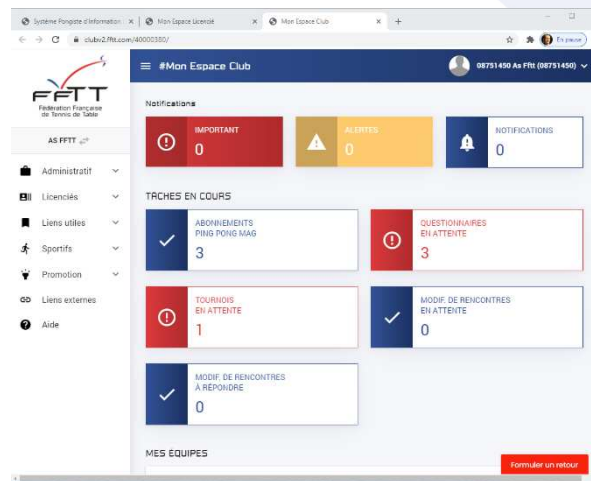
Système Pongiste d'Information × | Mon Espace Licencié × | Mon Espace Club × | +

clubv2.fftt.com/40000380/

En pause

FFTT
Fédération Française de Tennis de Table

≡ #Mon Espace Club

08751450 As Fftt (08751450)

AS FFTT

Administratif
Licenciés
Liens utiles
Sportifs
Promotion
Liens externes
Aide

Notifications

IMPORTANT
0

ALERTES
0

NOTIFICATIONS
0

TACHES EN COURS

ABONNEMENTS PING PONG MAG
3

QUESTIONNAIRES EN ATTENTE
3

TOURNOIS EN ATTENTE
1

MODIF. DE RENCONTRES EN ATTENTE
0

MODIF. DE RENCONTRES À RÉPONDRE
0

MES ÉQUIPES

Formuler un retour